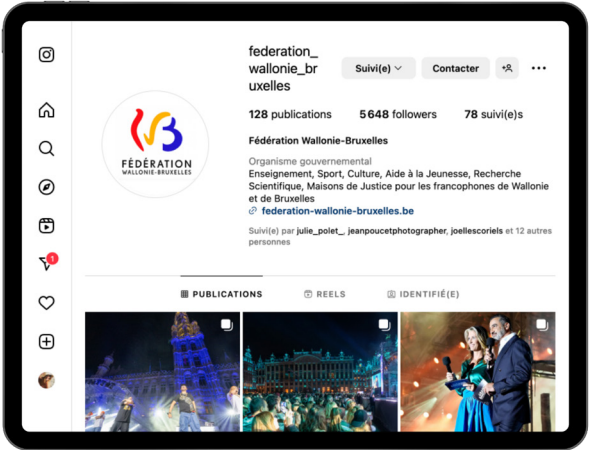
federation_wallonie_bruxelles

Suivi(e)

Contacter

128 publications 5 648 followers 78 suivi(e)s

FÉDÉRATION
WALLONIE-BRUXELLES

Fédération Wallonie-Bruxelles

Organisme gouvernemental

Enseignement, Sport, Culture, Aide à la Jeunesse, Recherche Scientifique, Maisons de Justice pour les francophones de Wallonie et de Bruxelles

federation-wallonie-bruxelles.be

Suivi(e) par julie_polet_, jeanpoucetphotographer, joellescoriels et 12 autres personnes

1

PUBLICATIONS REELS IDENTIFIÉ(E)